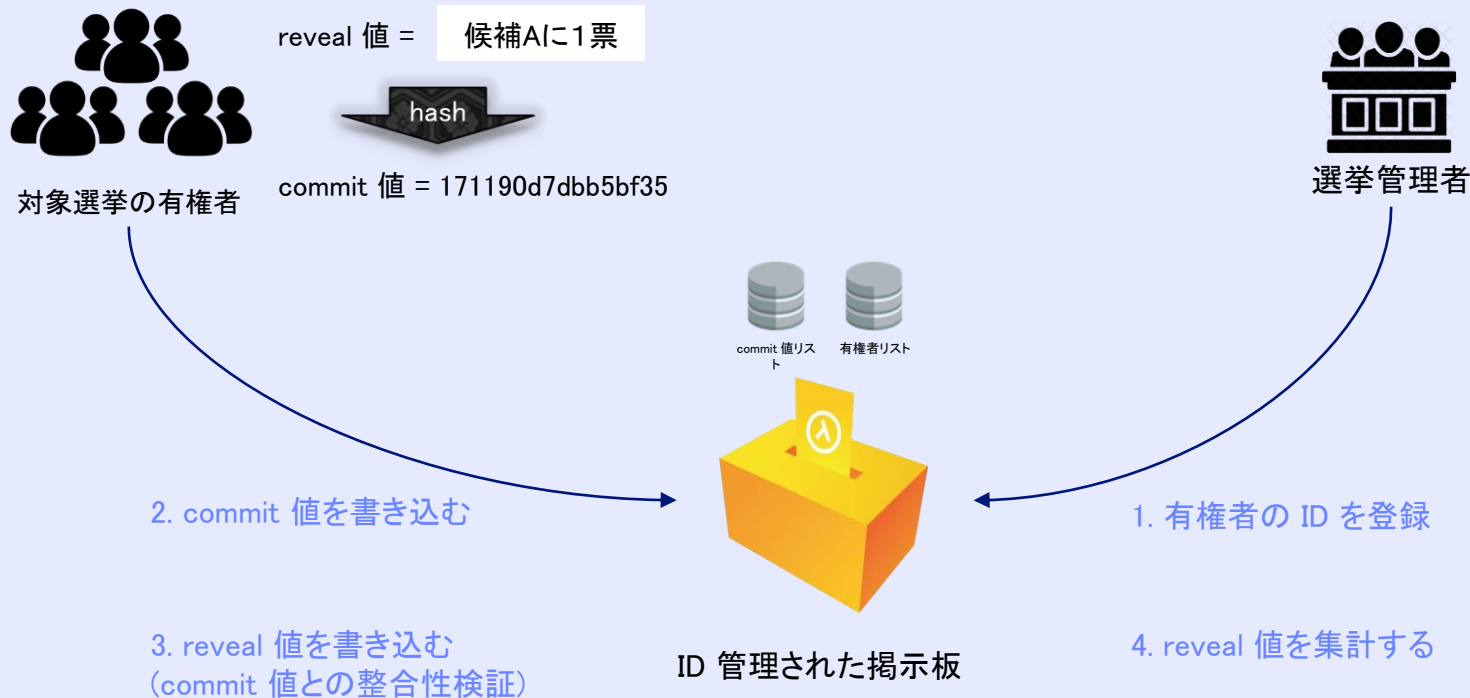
対象選挙の有権者

reveal 値 = 候補Aに1票

hash

commit 値 = 171190d7dbb5bf35

選挙管理者

commit 値リスト

有権者リスト

2. commit 値を書き込む

1. 有権者の ID を登録

3. reveal 値を書き込む
(commit 値との整合性検証)

ID 管理された掲示板

4. reveal 値を集計する